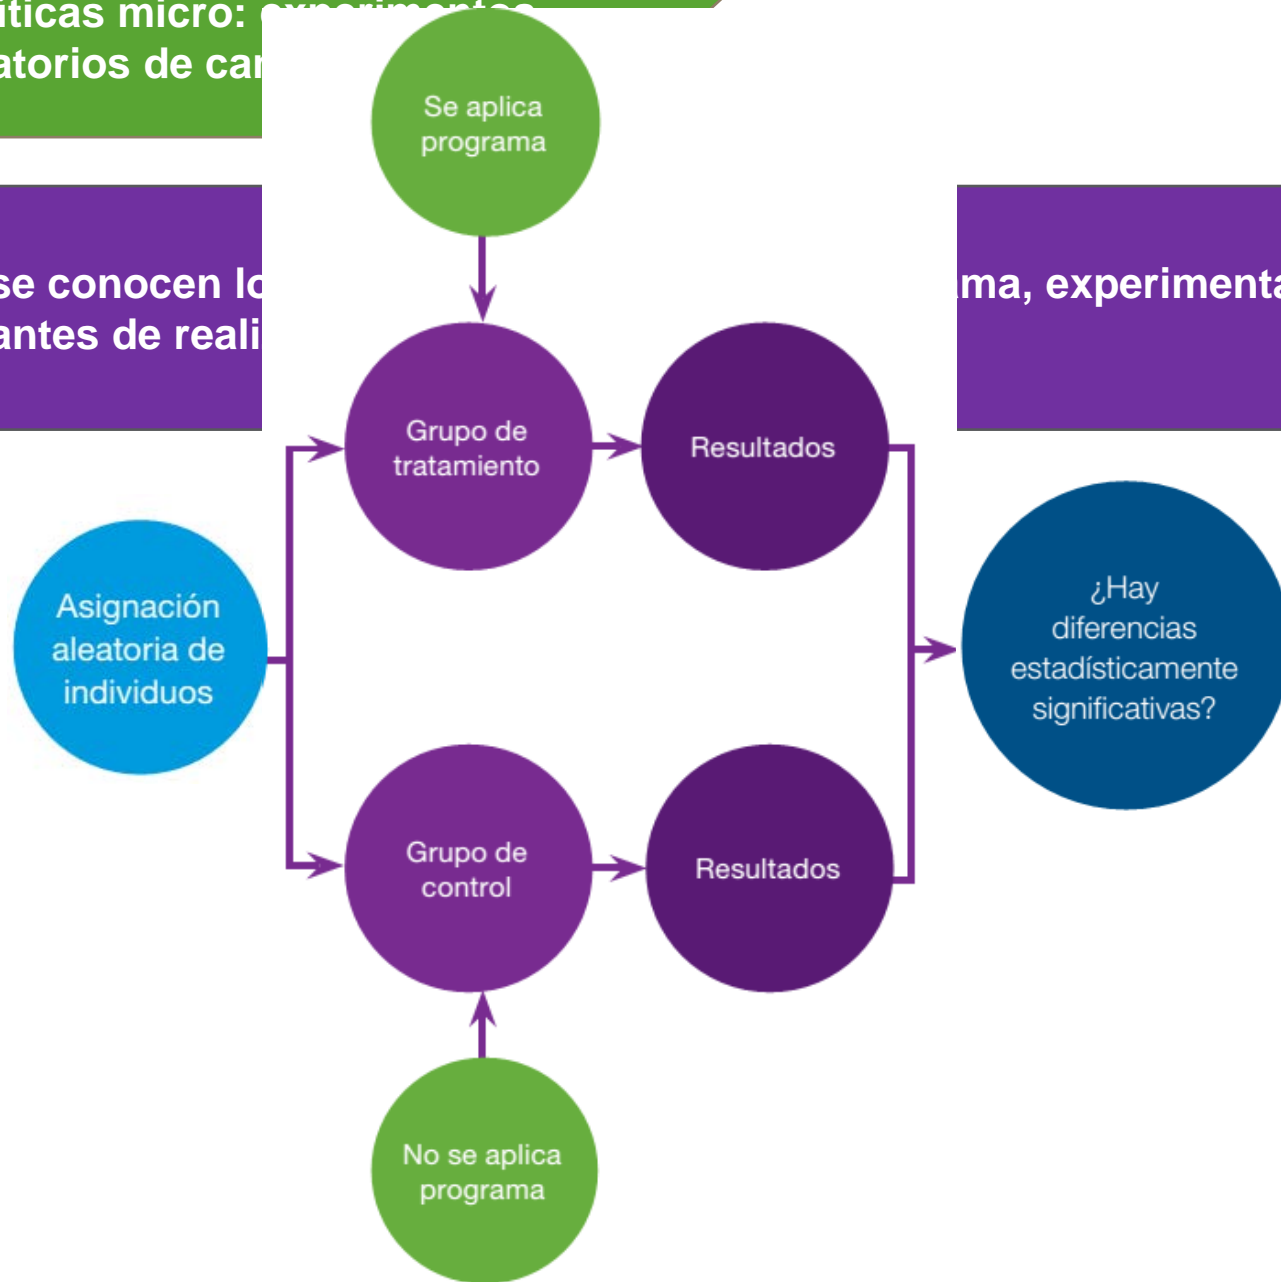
íticas micro: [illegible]
atorios de ca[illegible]

se conocen lo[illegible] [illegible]ma, experimenta
antes de reali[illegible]

Se aplica programa

Grupo de tratamiento

Resultados

Asignación aleatoria de individuos

¿Hay diferencias estadísticamente significativas?

Grupo de control

Resultados

No se aplica programa